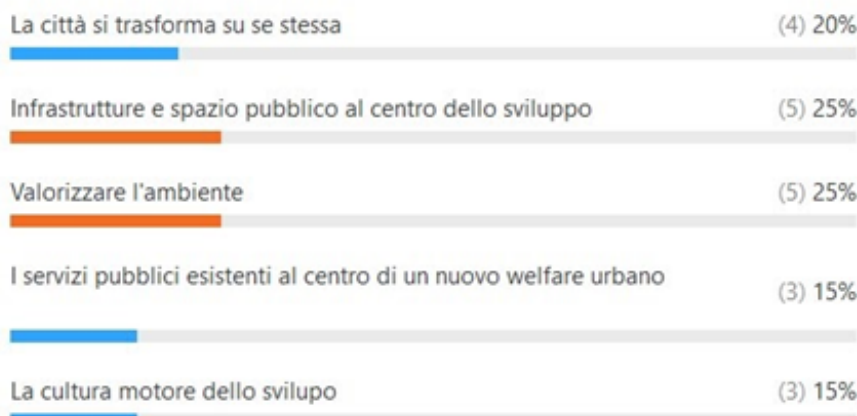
La città si trasforma su se stessa (4) 20%

Infrastrutture e spazio pubblico al centro dello sviluppo (5) 25%

Valorizzare l'ambiente (5) 25%

I servizi pubblici esistenti al centro di un nuovo welfare urbano (3) 15%

La cultura motore dello sviluppo (3) 15%